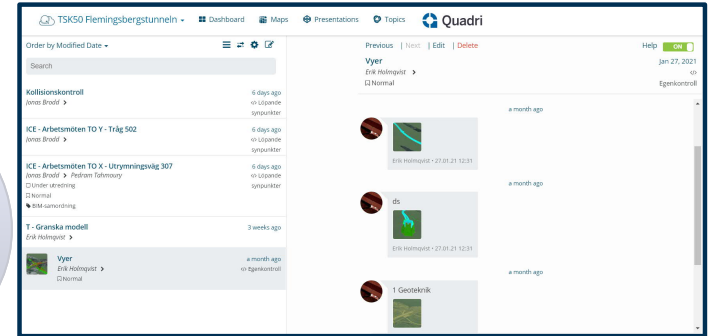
TSK50 Flemingsbergstunneln Dashboard Maps Presentations Topics Quadri

Order by Modified Date

Search

Kollisionskontroll
Jonas Brodd >
6 days ago
Löpande synpunkter

ICE - Arbetsmöten TO Y - Tråg 502
Jonas Brodd >
6 days ago
Löpande synpunkter

ICE - Arbetsmöten TO X - Utrymningsväg 307
Jonas Brodd > Pedram Tahmoury
Under utredning
Normal
BIM-samordning
6 days ago
Löpande synpunkter

T - Granska modell
Erik Holmqvist >
3 weeks ago

Vyer
Erik Holmqvist >
Normal
a month ago
Egenkontroll

Previous | Next | Edit | Delete
Help ON

Vyer
Erik Holmqvist >
Normal
Jan 27, 2021
Egenkontroll

a month ago
Erik Holmqvist • 27.01.21 12:31

a month ago
ds
Erik Holmqvist • 27.01.21 12:31

a month ago
1 Geoteknik